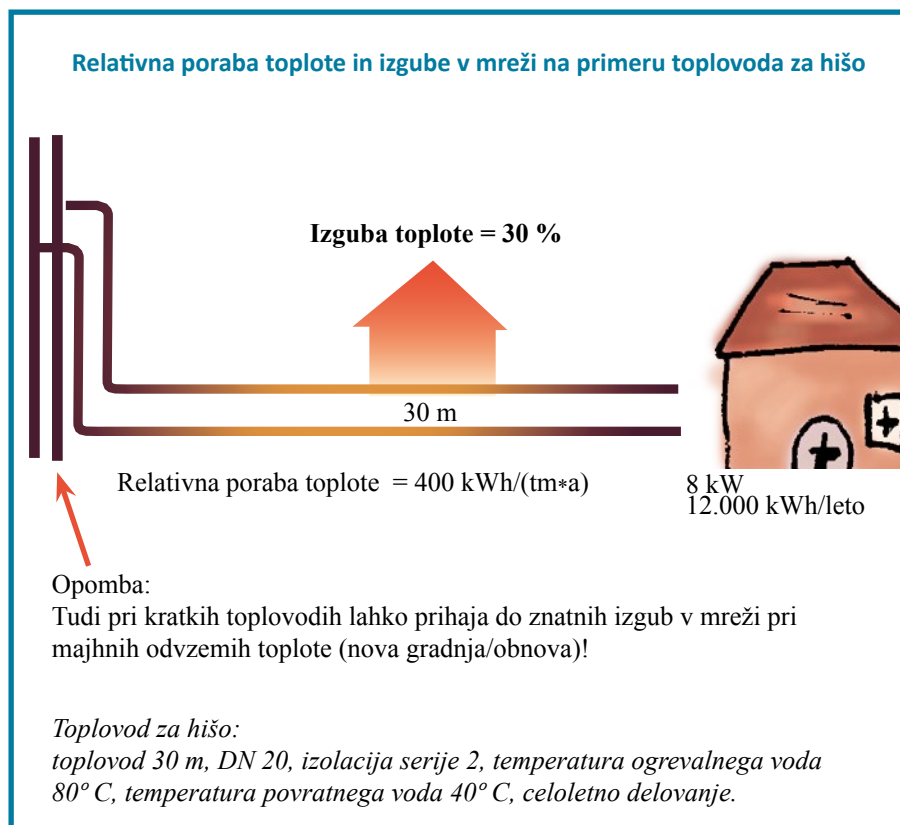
Relativna poraba toplote in izgube v mreži na primeru toplovoda za hišo

Izguba toplote = 30 %

30 m

Relativna poraba toplote = 400 kWh/(tm∗a)

8 kW
12.000 kWh/leto

Opomba:
Tudi pri kratkih toplovodih lahko prihaja do znatnih izgub v mreži pri majhnih odvzemih toplote (nova gradnja/obnova)!

Toplovod za hišo:
toplovod 30 m, DN 20, izolacija serije 2, temperatura ogrevalnega voda 80º C, temperatura povratnega voda 40º C, celoletno delovanje.